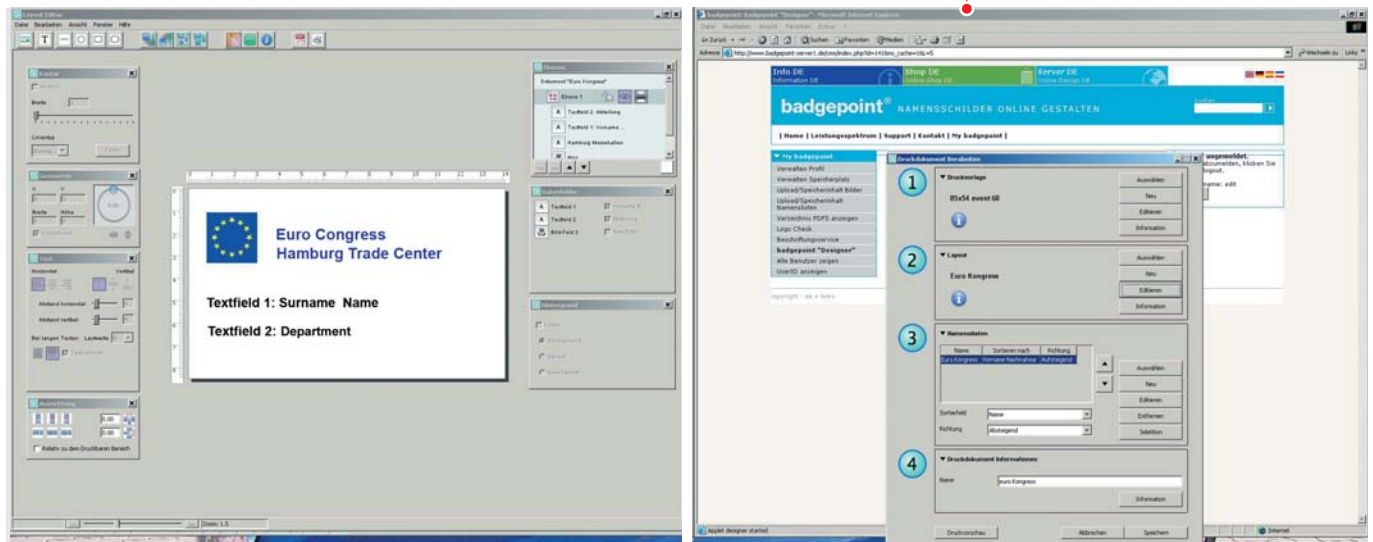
Layout Editor

Datei Bearbeiten Ansicht Fenster Hilfe

Kontur

Breite

Linientyp

Farbe

Geometrie

Breite Höhe

Text

Horizontal Vertikal

Abstand horizontal

Abstand vertikal

Bei langen Texten Laufweite

Ausrichtung

0.00

0.00

Relativ zu dem Druckbaren Bereich

Euro Congress
Hamburg Trade Center

Textfield 1: Surname Name

Textfield 2: Department

Ebenen

Dokument "Euro Kongress"

Ebene 1

Textfeld 2: Abteilung

Textfeld 1: Vorname ...

Hamburg Messehallen

Datenfelder

Textfeld 1

Textfeld 2

Bildfeld 1

Hintergrund

Zoom: 1.5

badgepoint: badgepoint "Designer" - Microsoft Internet Explorer

Datei Bearbeiten Ansicht Favoriten Extras ?

Zurück Suchen Favoriten Medien

Adresse http://www.badgepoint-server1.de/cms/index.php?id=141&no_cache=1&L=0

Wechseln zu Links

Info DE
Information DE

Shop DE
Online-Shop DE

Server DE
Online-Design DE

badgepoint® NAMENSSCHILDER ONLINE GESTALTEN

| Home | Leistungsspektrum | Support | Kontakt | My badgepoint |

My badgepoint

Verwalten Profil

Verwalten Speicherplatz

Upload/Speicherinhalt Bilder

Upload/Speicherinhalt Namenslisten

Verzeichnis PDFS anzeigen

Logo Check

Beschriftungsservice

badgepoint "Designer"

Alle Benutzer zeigen

UserID anzeigen

copyright · de + links

angemeldet.
abzumelden, klicken Sie
logout.
name: edit

Druckdokument Bearbeiten

1

Druckvorlage

85x54 event 60

Auswählen

Neu

Editieren

Information

2

Layout

Euro Kongress

Auswählen

Neu

Editieren

Information

3

Namenslisten

| Name | Sortieren nach | Richtung |
|---|---|---|
| Euro Kongress | Vorname Nachname | Aufsteigend |

Auswählen

Neu

Editieren

Entfernen

Selektion

Sortierfeld Name

Richtung Absteigend

4

Druckdokument Informationen

Name euro-kongress

Information

Druckvorschau

Abbrechen

Speichern

Applet designer started

Internet